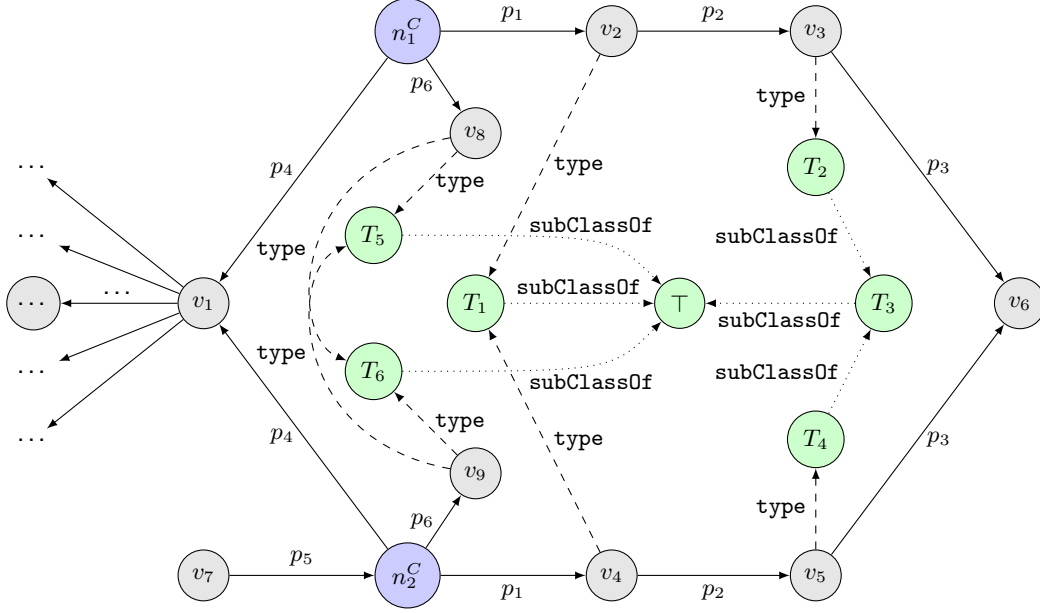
$n_1^C$ $p_1$ $v_2$ $p_2$ $v_3$
$p_6$ $v_8$ type
$p_4$ type type $T_2$ $p_3$
...
... type $T_5$ subClassOf subClassOf
... ... $v_1$ $T_1$ subClassOf $\top$ $T_3$ $v_6$
subClassOf
... type $T_6$ subClassOf subClassOf
... type
$p_4$ type $T_4$ $p_3$
$v_9$
$p_6$ type
$v_7$ $p_5$ $n_2^C$ $p_1$ $v_4$ $p_2$ $v_5$